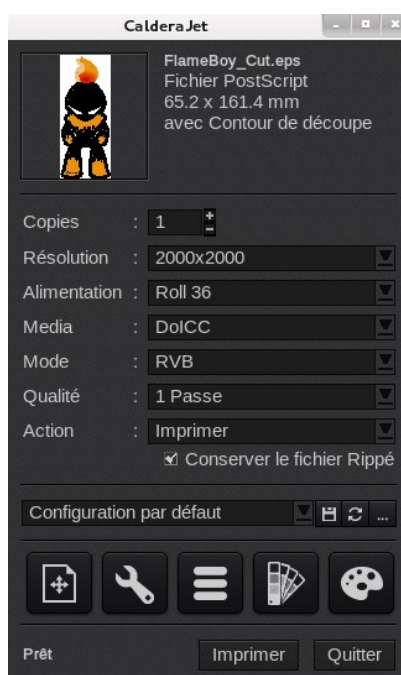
CalderaJet

FlameBoy_Cut.eps
Fichier PostScript
65.2 x 161.4 mm
avec Contour de découpe

Copies : 1
Résolution : 2000x2000
Alimentation : Roll 36
Media : DoICC
Mode : RVB
Qualité : 1 Passe
Action : Imprimer
Conserver le fichier Rippé

Configuration par défaut
...

Prêt
Imprimer
Quitter